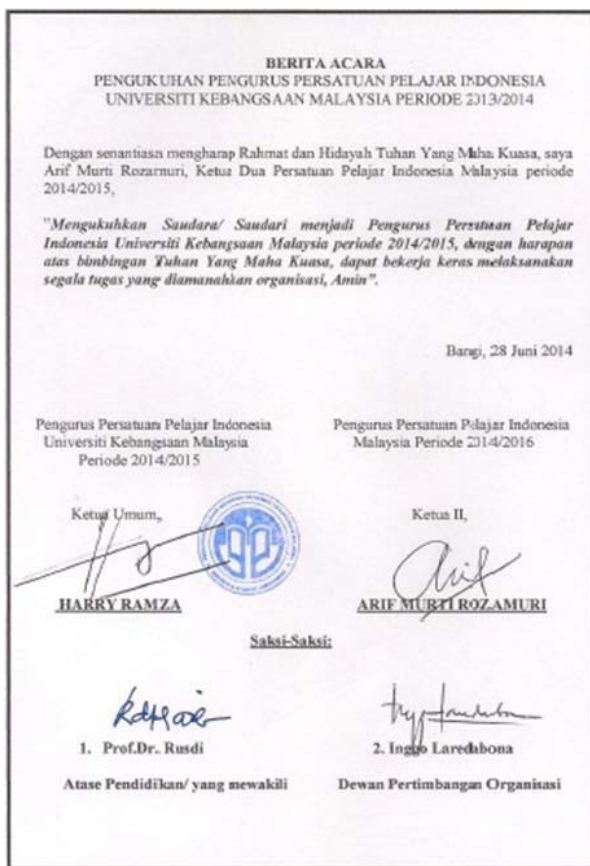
BERITA ACARA
PENGUKUHAN PENGURUS PERSATUAN PELAJAR INDONESIA
UNIVERSITI KEBANGSAAN MALAYSIA PERIODE 2013/2014

Dengan senantiasa mengharap Rahmat dan Hidayah Tuhan Yang Maha Kuasa, saya Arif Murti Rozamuri, Ketua Dua Persatuan Pelajar Indonesia Malaysia periode 2014/2015,

"Mengukuhkan Saudara/ Saudari menjadi Pengurus Persatuan Pelajar Indonesia Universiti Kebangsaan Malaysia periode 2014/2015, dengan harapan atas bimbingan Tuhan Yang Maha Kuasa, dapat bekerja keras melaksanakan segala tugas yang diamanahkan organisasi, Amin".

Bangi, 28 Juni 2014

Pengurus Persatuan Pelajar Indonesia
Universiti Kebangsaan Malaysia
Periode 2014/2015

Ketua Umum,

HARRY RAMZA

Pengurus Persatuan Pelajar Indonesia
Malaysia Periode 2014/2016

Ketua II,

ARIF MURTI ROZAMURI

Saksi-Saksi:

1. Prof.Dr. Rusdi
Atase Pendidikan/ yang mewakili

2. Inggo Laredabona
Dewan Pertimbangan Organisasi